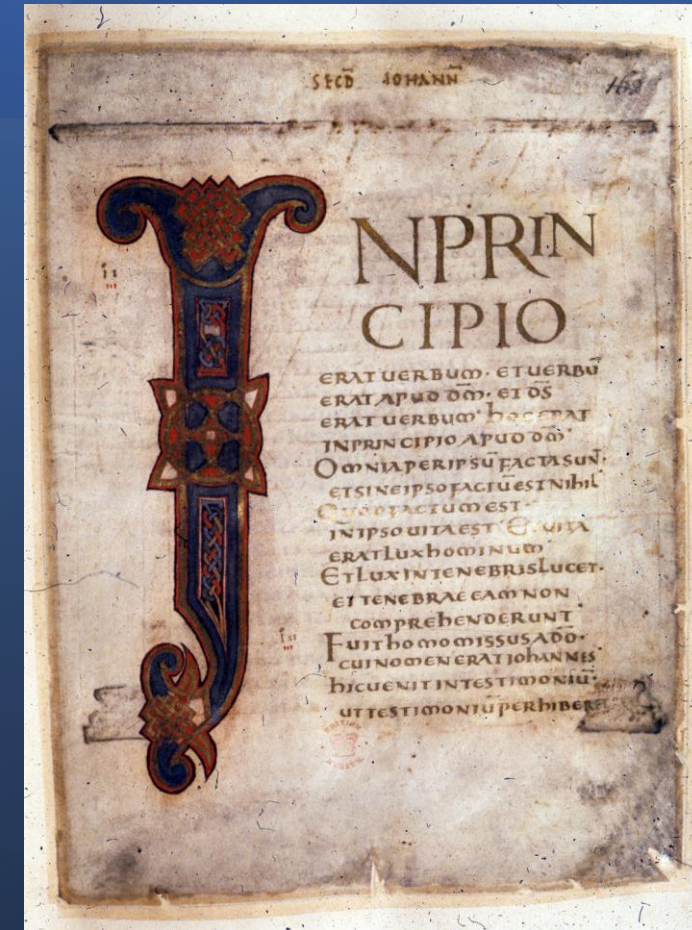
SECD IOHANN 163

NPRIN CIPIO

ERAT UERBUM · ET UERBU ERAT APUD DM · ET DS ERAT UERBUM · hoc ERAT INPRINCIPIO APUD DM · Omnia PER IPSU FACTA SUNT · ET SINE IPSO FACTU EST NIhIL · QUOD FACTUM EST · INIPSO UITA EST · ET UITA ERAT LUX hOMINUM · Et LUX IN TENEBRIS LUCET · ET TENEBRAE EAM NON CONPREhENDERUNT · Fuit homo missus A DO · CUI NOMEN ERAT IOhANNES · hic UENIT IN TESTIMONIU · UT TESTIMONIU PERhIBERET